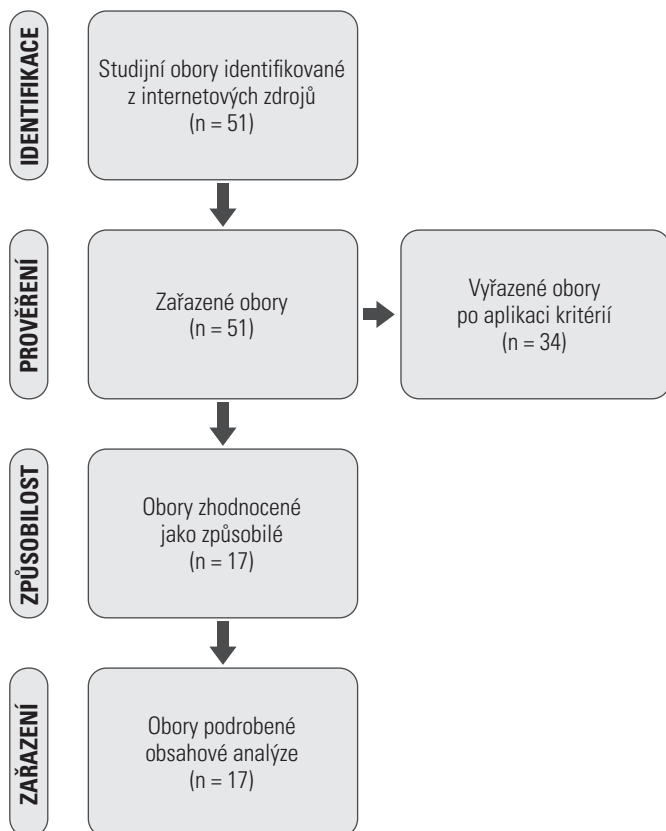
IDENTIFIKACE

Studijní obory identifikované z internetových zdrojů
(n = 51)

PROVĚŘENÍ

Zařazené obory
(n = 51)

Vyřazené obory po aplikaci kritérií
(n = 34)

ZPŮSOBILOST

Obory zhodnocené jako způsobilé
(n = 17)

ZAŘAZENÍ

Obory podrobené obsahové analýze
(n = 17)